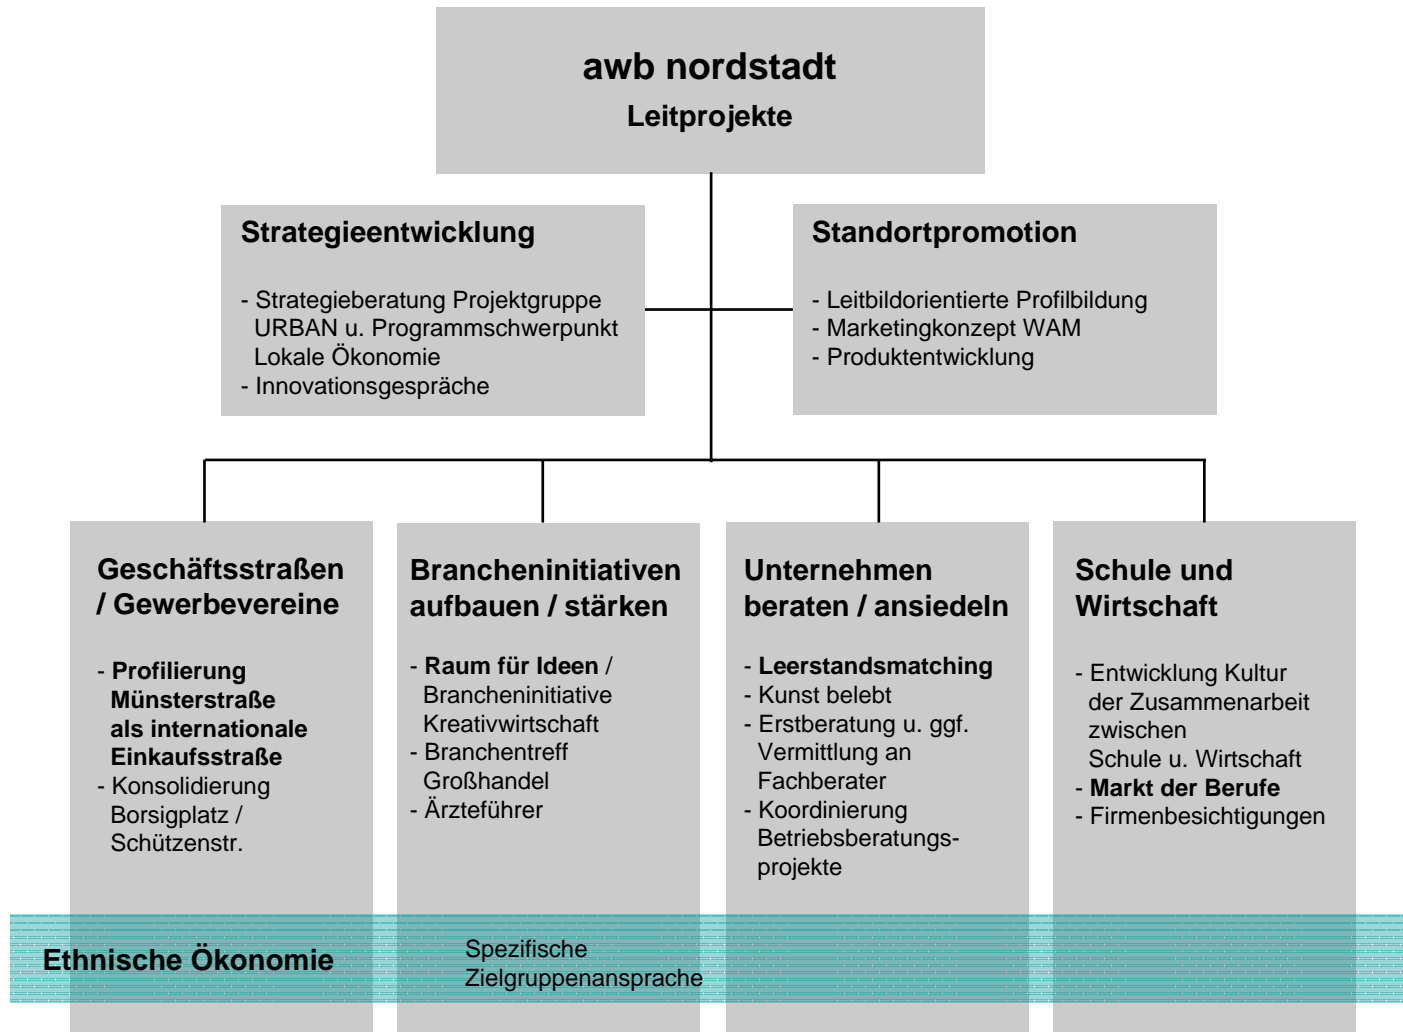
awb nordstadt
Leitprojekte

Strategieentwicklung

- Strategieberatung Projektgruppe URBAN u. Programmschwerpunkt Lokale Ökonomie
- Innovationsgespräche

Standortpromotion

- Leitbildorientierte Profilbildung
- Marketingkonzept WAM
- Produktentwicklung

Geschäftsstraßen / Gewerbevereine

- Profilierung Münsterstraße als internationale Einkaufsstraße
- Konsolidierung Borsigplatz / Schützenstr.

Brancheninitiativen aufbauen / stärken

- Raum für Ideen / Brancheninitiative Kreativwirtschaft
- Branchentreff Großhandel
- Ärzteführer

Unternehmen beraten / ansiedeln

- Leerstandsmatching
- Kunst belebt
- Erstberatung u. ggf. Vermittlung an Fachberater
- Koordinierung Betriebsberatungsprojekte

Schule und Wirtschaft

- Entwicklung Kultur der Zusammenarbeit zwischen Schule u. Wirtschaft
- Markt der Berufe
- Firmenbesichtigungen

Ethnische Ökonomie

Spezifische Zielgruppenansprache